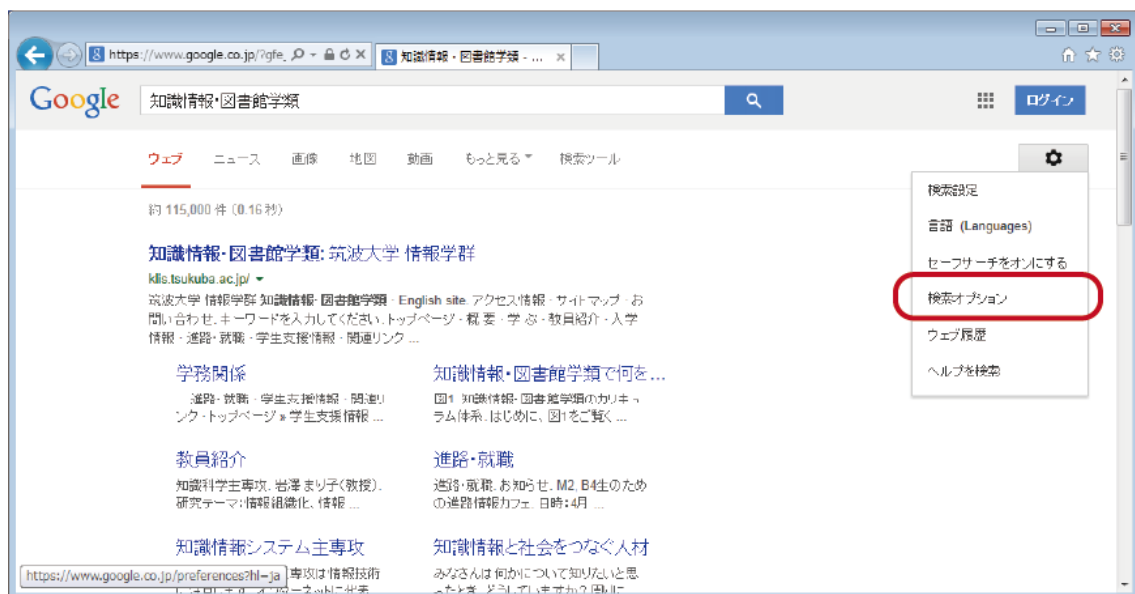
https://www.google.co.jp/?gfe_ 知識情報・図書館学類 - ... ×

Google 知識情報・図書館学類

ログイン

ウェブ ニュース 画像 地図 動画 もっと見る 検索ツール

約 115,000 件 (0.16 秒)

知識情報・図書館学類: 筑波大学 情報学群
klis.tsukuba.ac.jp/
筑波大学 情報学群 知識情報・図書館学類 · English site. アクセス情報 · サイトマップ · お問い合わせ. キーワードを入力してください. トップページ · 概要 · 学ぶ · 教員紹介 · 入学情報 · 進路・就職 · 学生支援情報 · 関連リンク ...

学務関係
進路・就職 · 学生支援情報 · 関連リンク · トップページ » 学生支援情報 ...

知識情報・図書館学類で何を...
図1 知識情報・図書館学類のカリキュラム体系. はじめに, 図1をご覧く ...

教員紹介
知識科学主専攻. 岩澤 まり子(教授). 研究テーマ:情報組織化, 情報 ...

進路・就職
進路・就職. お知らせ. M2, B4生のための進路情報カフェ. 日時:4月 ...

知識情報システム主専攻
専攻は情報技術

知識情報と社会をつなぐ人材
みなさんは 何かについて知りたいと思ったとき, どうしていますか? 図書に

https://www.google.co.jp/preferences?hl=ja

検索設定
言語 (Languages)
セーフサーチをオンにする
検索オプション
ウェブ履歴
ヘルプを検索